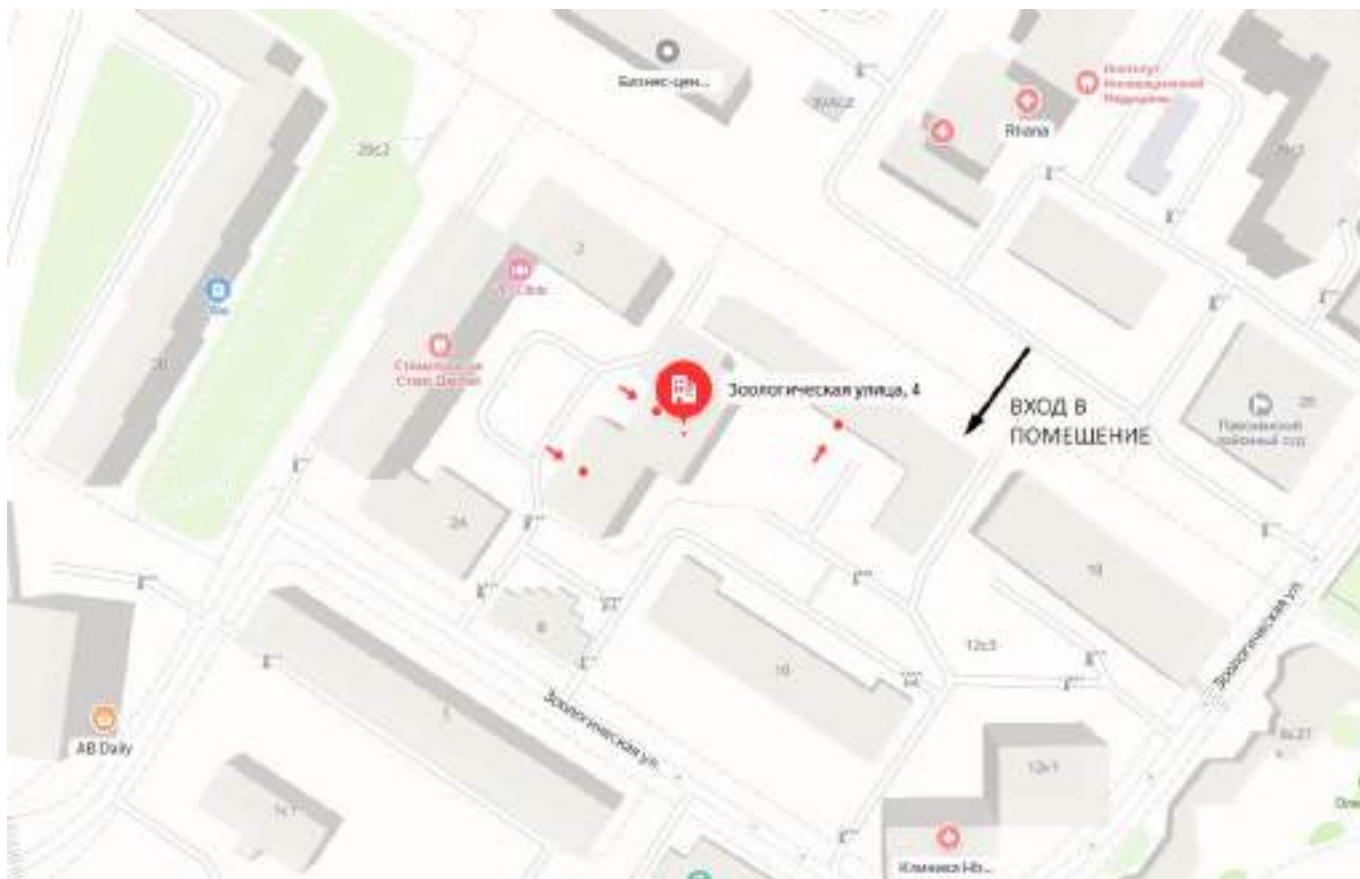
Бизнес-цен...

Институт Инновационной Медицины

Rhana

29с2

2

Стоматология Стоп Дентал

20

Зоологическая улица, 4

ВХОД В ПОМЕЩЕНИЕ

Пресненский районный суд

2А

6

10

12с3

14

Зоологическая ул.

Зоологическая ул.

AB Daily

1

12с1

Клиника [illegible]

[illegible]